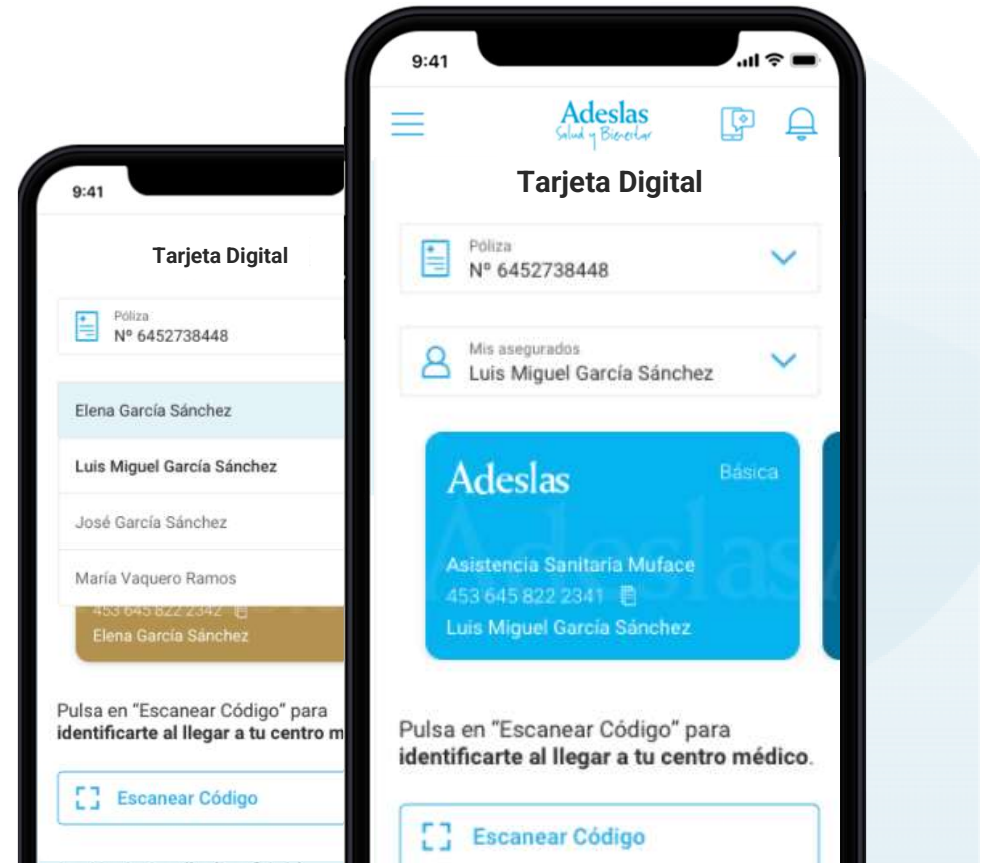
9:41

Tarjeta Digital

Póliza
Nº 6452738448

Elena García Sánchez

Luis Miguel García Sánchez

José García Sánchez

María Vaquero Ramos

453 645 822 2342
Elena García Sánchez

Pulsa en "Escanear Código" para **identificarte al llegar a tu centro m**

Escanear Código

9:41

Adeslas
Salud y Bienestar

Tarjeta Digital

Póliza
Nº 6452738448

Mis asegurados
Luis Miguel García Sánchez

Adeslas
Básica

Asistencia Sanitaria Muface
453 645 822 2341
Luis Miguel García Sánchez

Pulsa en "Escanear Código" para **identificarte al llegar a tu centro médico**.

Escanear Código